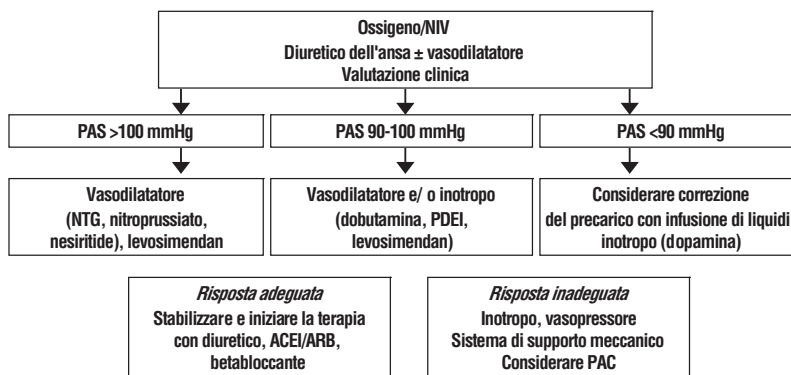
Ossigeno/NIV
Diuretico dell'ansa ± vasodilatatore
Valutazione clinica

PAS >100 mmHg

PAS 90-100 mmHg

PAS <90 mmHg

Vasodilatatore (NTG, nitroprussiato, nesiritide), levosimendan

Vasodilatatore e/ o inotropo (dobutamina, PDEI, levosimendan)

Considerare correzione del precarico con infusione di liquidi inotropo (dopamina)

*Risposta adeguata*
Stabilizzare e iniziare la terapia con diuretico, ACEI/ARB, betabloccante

*Risposta inadeguata*
Inotropo, vasopressore
Sistema di supporto meccanico
Considerare PAC